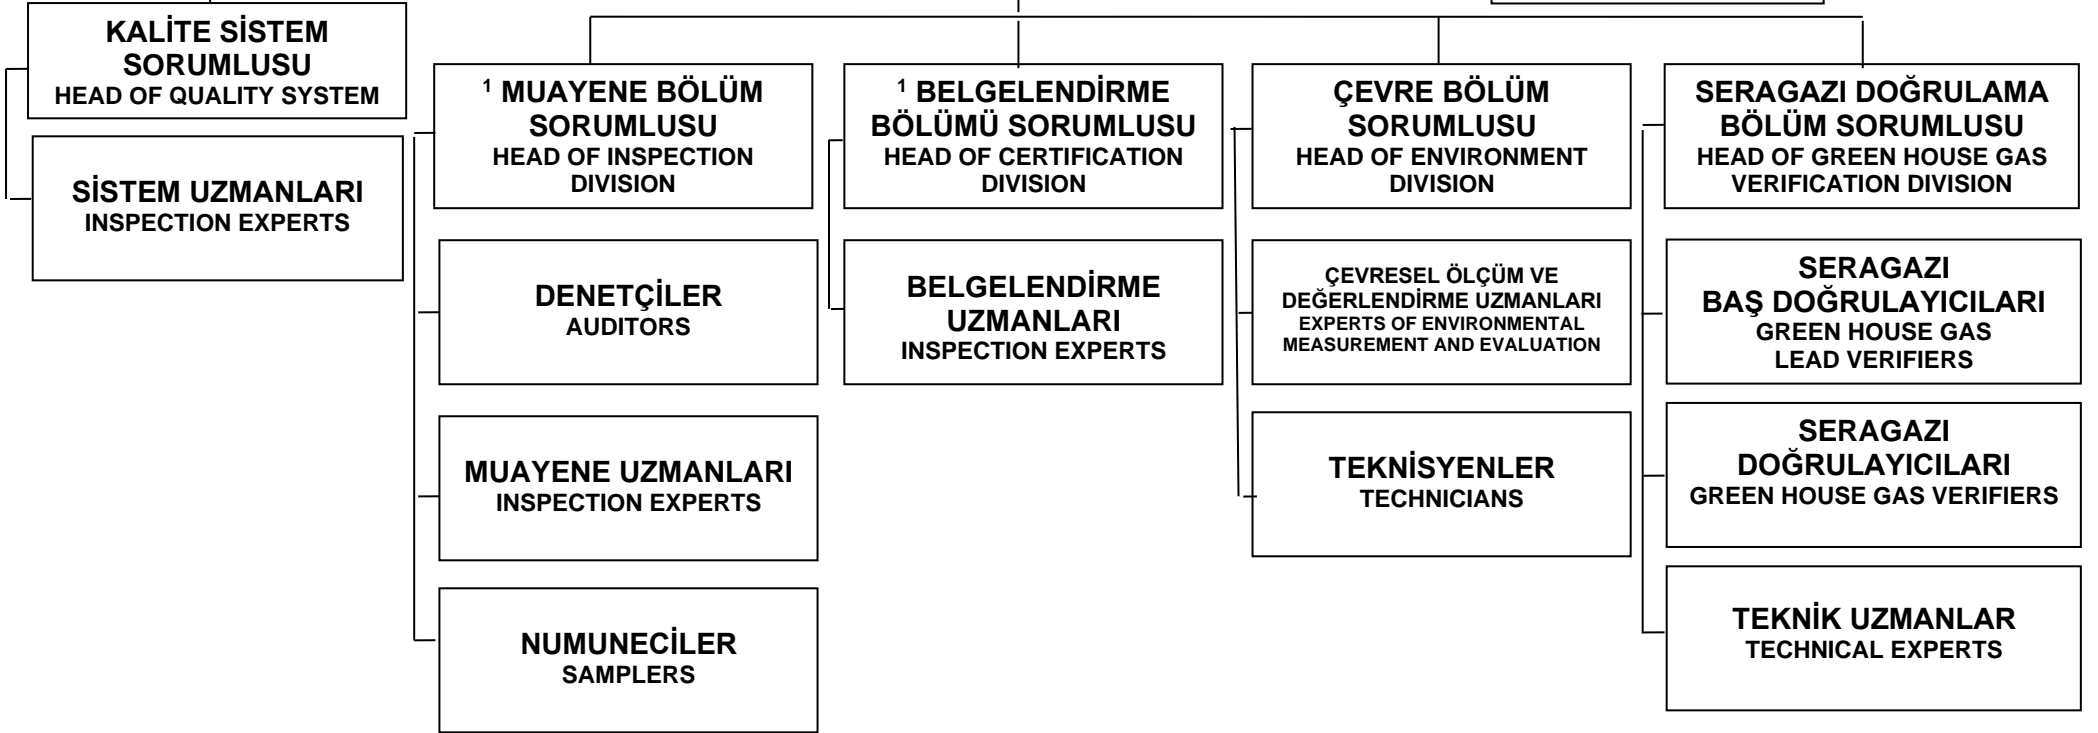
KALİTE SİSTEM SORUMLUSU
HEAD OF QUALITY SYSTEM

SİSTEM UZMANLARI
INSPECTION EXPERTS

$^1$ MUAYENE BÖLÜM SORUMLUSU
HEAD OF INSPECTION DIVISION

DENETÇİLER
AUDITORS

MUAYENE UZMANLARI
INSPECTION EXPERTS

NUMUNECİLER
SAMPLERS

$^1$ BELGELENDİRME BÖLÜMÜ SORUMLUSU
HEAD OF CERTIFICATION DIVISION

BELGELENDİRME UZMANLARI
INSPECTION EXPERTS

ÇEVRE BÖLÜM SORUMLUSU
HEAD OF ENVIRONMENT DIVISION

ÇEVRESEL ÖLÇÜM VE DEĞERLENDİRME UZMANLARI
EXPERTS OF ENVIRONMENTAL MEASUREMENT AND EVALUATION

TEKNİSYENLER
TECHNICIANS

SERAGAZI DOĞRULAMA BÖLÜM SORUMLUSU
HEAD OF GREEN HOUSE GAS VERIFICATION DIVISION

SERAGAZI BAŞ DOĞRULAYICILARI
GREEN HOUSE GAS LEAD VERIFIERS

SERAGAZI DOĞRULAYICILARI
GREEN HOUSE GAS VERIFIERS

TEKNİK UZMANLAR
TECHNICAL EXPERTS